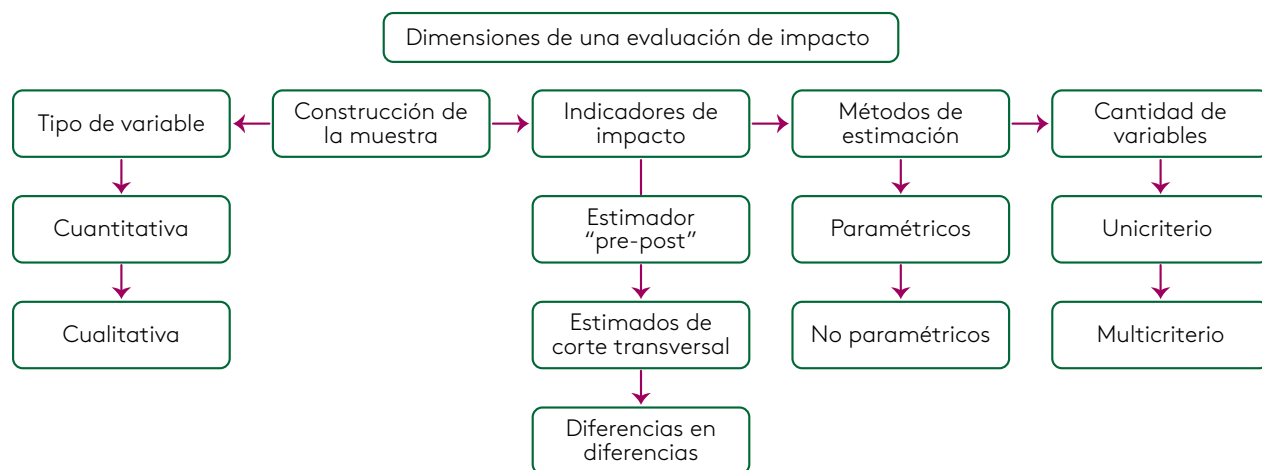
Dimensiones de una evaluación de impacto

Tipo de variable

Cuantitativa

Cualitativa

Construcción de la muestra

Indicadores de impacto

Estimador "pre-post"

Estimados de corte transversal

Diferencias en diferencias

Métodos de estimación

Paramétricos

No paramétricos

Cantidad de variables

Unicriterio

Multicriterio